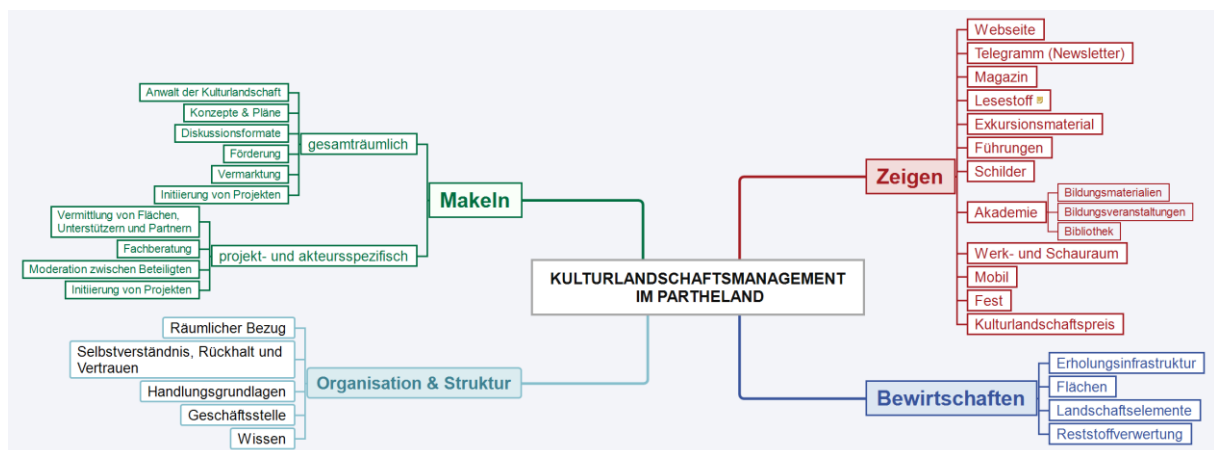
KULTURLANDSCHAFTSMANAGEMENT IM PARTHELAND

Makeln

gesamträumlich

Anwalt der Kulturlandschaft
Konzepte & Pläne
Diskussionsformate
Förderung
Vermarktung
Initiierung von Projekten

projekt- und akteursspezifisch

Vermittlung von Flächen, Unterstützern und Partnern
Fachberatung
Moderation zwischen Beteiligten
Initiierung von Projekten

Organisation & Struktur

Räumlicher Bezug
Selbstverständnis, Rückhalt und Vertrauen
Handlungsgrundlagen
Geschäftsstelle
Wissen

Zeigen

Webseite
Telegramm (Newsletter)
Magazin
Lesestoff
Exkursionsmaterial
Führungen
Schilder
Akademie
Bildungsmaterialien
Bildungsveranstaltungen
Bibliothek
Werk- und Schauraum
Mobil
Fest
Kulturlandschaftspreis

Bewirtschaften

Erholungsinfrastruktur
Flächen
Landschaftselemente
Reststoffverwertung